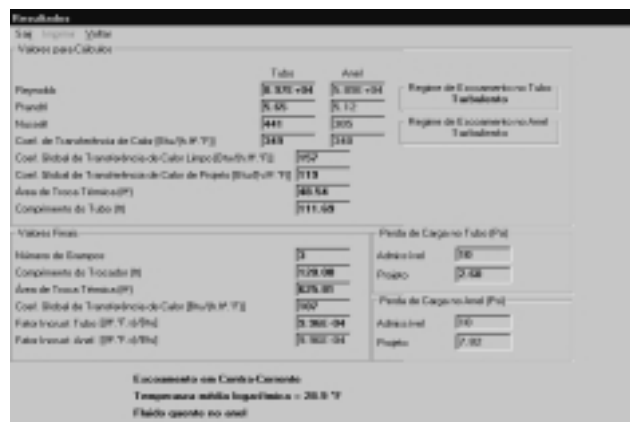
Resultados
Sair Imprimir Voltar

Valores para Cálculos

| | Tubo | Anel |
|---|---|---|
| Reynolds | 8.37E+04 | 5.89E+04 |
| Prandtl | 5.65 | 5.12 |
| Nusselt | 441 | 305 |
| Coef. de Transferência de Calor [Btu/(h.ft².°F)] | 349 | 348 |

Coef. Global de Transferência de Calor Limpo [Btu/(h.ft².°F)] 157
Coef. Global de Transferência de Calor de Projeto [Btu/(h.ft².°F)] 119
Área de Troca Térmica [ft²] 40.54
Comprimento do Tubo [ft] 111.69

Regime de Escoamento no Tubo
Turbulento

Regime de Escoamento no Anel
Turbulento

Valores Finais

Número de Grampos 3
Comprimento do Trocador [ft] 120.00
Área de Troca Térmica [ft²] 35.81
Coef. Global de Transferência de Calor [Btu/(h.ft².°F)] 107
Fator Incrust. Tubo [ft².°F.h/Btu] 3.36E-04
Fator Incrust. Anel [ft².°F.h/Btu] 5.90E-04

Perda de Carga no Tubo [Psi]
Admissível 10
Projeto 2.68

Perda de Carga no Anel [Psi]
Admissível 10
Projeto 7.92

Escoamento em Contra-Corrente
Temperatura média logarítmica = 28.9 °F
Fluido quente no anel